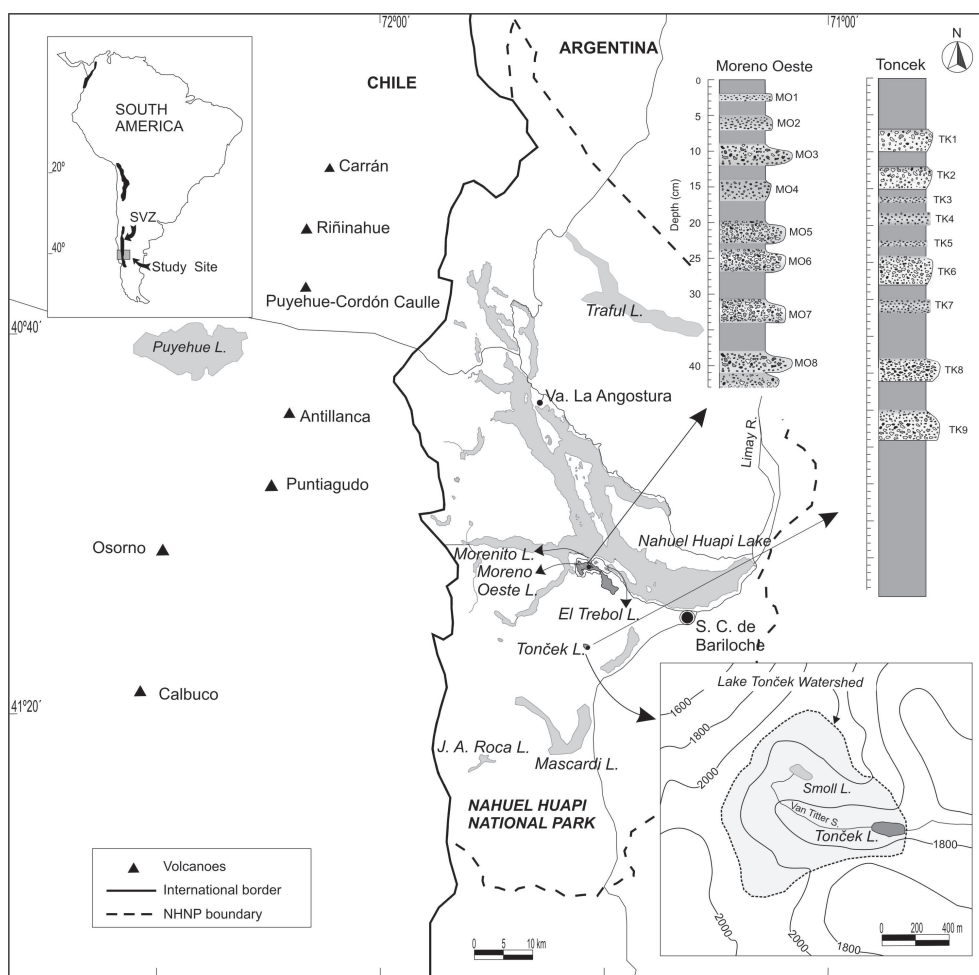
72°00′
71°00′
N
SOUTH AMERICA
20°
40°
SVZ
Study Site
CHILE
ARGENTINA
Carrán
Riñinahue
Puyehue-Cordón Caulle
40°40′
Puyehue L.
Antillanca
Puntiagudo
Osorno
Calbuco
41°20′
Traful L.
Va. La Angostura
Limay R.
Nahuel Huapi Lake
Morenito L.
Moreno Oeste L.
El Trebol L.
S. C. de Bariloche
Tonček L.
J. A. Roca L.
Mascardi L.
NAHUEL HUAPI NATIONAL PARK
Moreno Oeste
0
5
10
15
20
25
30
35
40
Depth (cm)
MO1
MO2
MO3
MO4
MO5
MO6
MO7
MO8
Toncek
TK1
TK2
TK3
TK4
TK5
TK6
TK7
TK8
TK9
Lake Tonček Watershed
1600
1800
2000
Smoll L.
Van Titter S.
Tonček L.
1800
2000
2000
1800
0 200 400 m
Volcanoes
International border
NHNP boundary
0 5 10 km